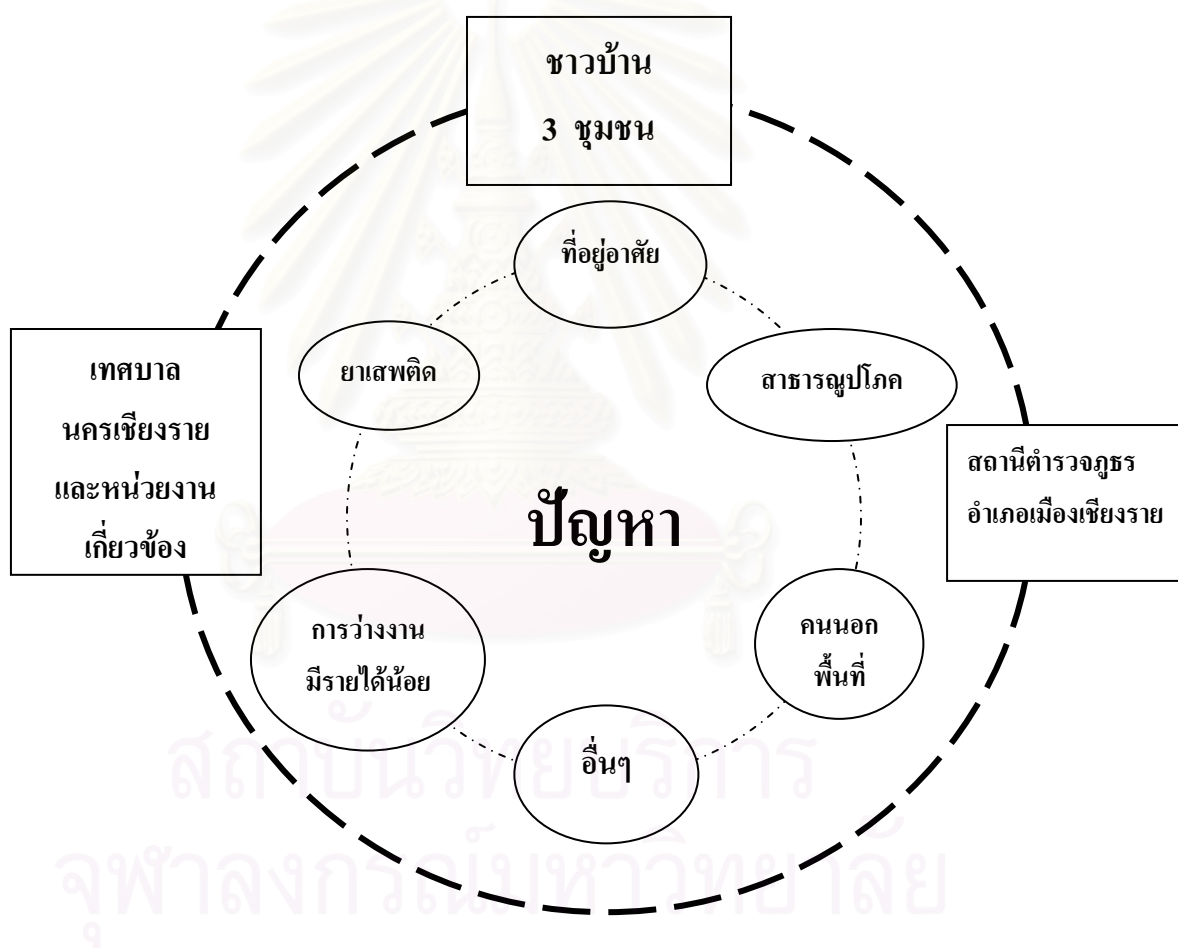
ชาวบ้าน
3 ชุมชน

ที่อยู่อาศัย

เทศบาล
นครเชียงราย
และหน่วยงาน
เกี่ยวข้อง

ยาเสพติด

สาธารณูปโภค

สถานีตำรวจภูธร
อำเภอเมืองเชียงราย

ปัญหา

การว่างงาน
มีรายได้น้อย

คนนอก
พื้นที่

อื่นๆ

สถาบันวิทยบริการ
จุฬาลงกรณ์มหาวิทยาลัย